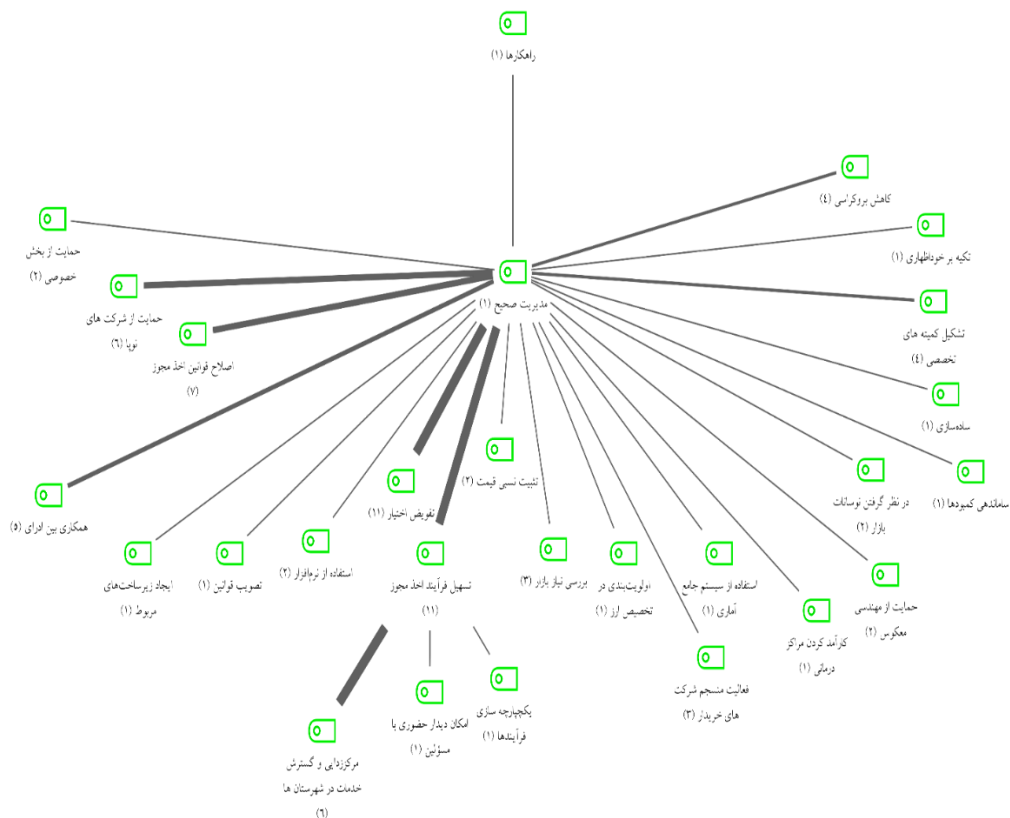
راهکارها (۱)

کاهش بروکراسی (٤)

تکیه بر خوداظهاری (۱)

حمایت از بخش خصوصی (۲)

مدیریت صحیح (۱)

حمایت از شرکت های نوپا (٦)

تشکیل کمیته های تخصصی (٤)

اصلاح قوانین اخذ مجوز (۷)

ساده‌سازی (۱)

ساماندهی کمبودها (۱)

در نظر گرفتن نوسانات بازار (۲)

تثبیت نسبی قیمت (۲)

تفویض اختیار (۱۱)

همکاری بین ادرای (٥)

ایجاد زیرساخت‌های مربوط (۱)

تصویب قوانین (۱)

استفاده از نرم‌افزار (۲)

تسهیل فرآیند اخذ مجوز (۱۱)

بررسی نیاز بازار (۳)

اولویت‌بندی در تخصیص ارز (۱)

استفاده از سیستم جامع آماری (۱)

کارآمد کردن مراکز درمانی (۱)

حمایت از مهندسی معکوس (۲)

فعالیت منسجم شرکت های خریدار (۳)

یکپارچه سازی فرآیندها (۱)

امکان دیدار حضوری با مسؤلین (۱)

مرکززدایی و گسترش خدمات در شهرستان ها (٦)